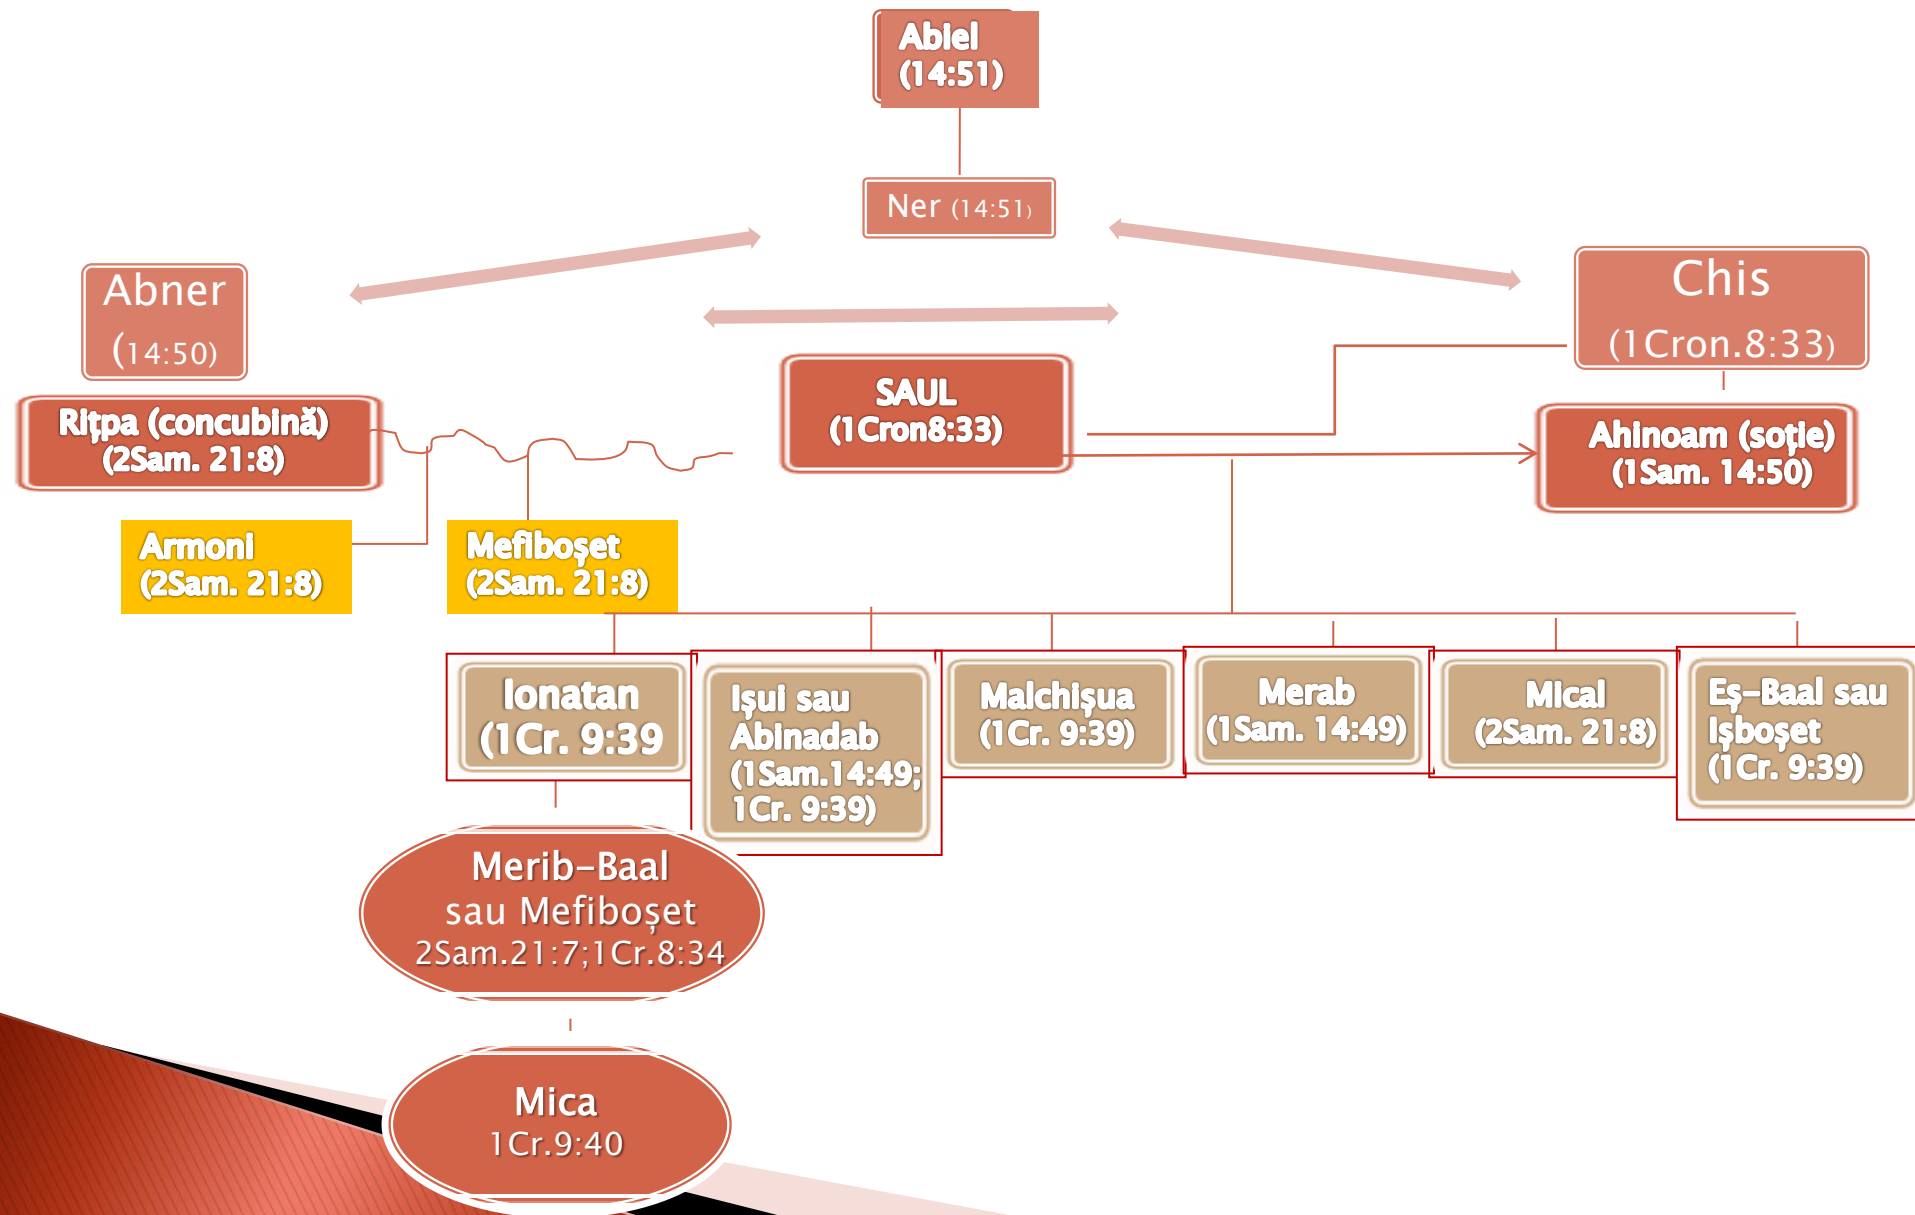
Abiel (14:51)

Ner (14:51)

Abner (14:50)

Chis (1Cron.8:33)

SAUL (1Cron8:33)

Rițpa (concubină) (2Sam. 21:8)

Ahinoam (soție) (1Sam. 14:50)

Armoni (2Sam. 21:8)

Mefiboșet (2Sam. 21:8)

Ionatan (1Cr. 9:39

Ișui sau Abinadab (1Sam.14:49; 1Cr. 9:39)

Malchișua (1Cr. 9:39)

Merab (1Sam. 14:49)

Mical (2Sam. 21:8)

Eș-Baal sau Ișboșet (1Cr. 9:39)

Merib-Baal sau Mefiboșet 2Sam.21:7;1Cr.8:34

Mica 1Cr.9:40